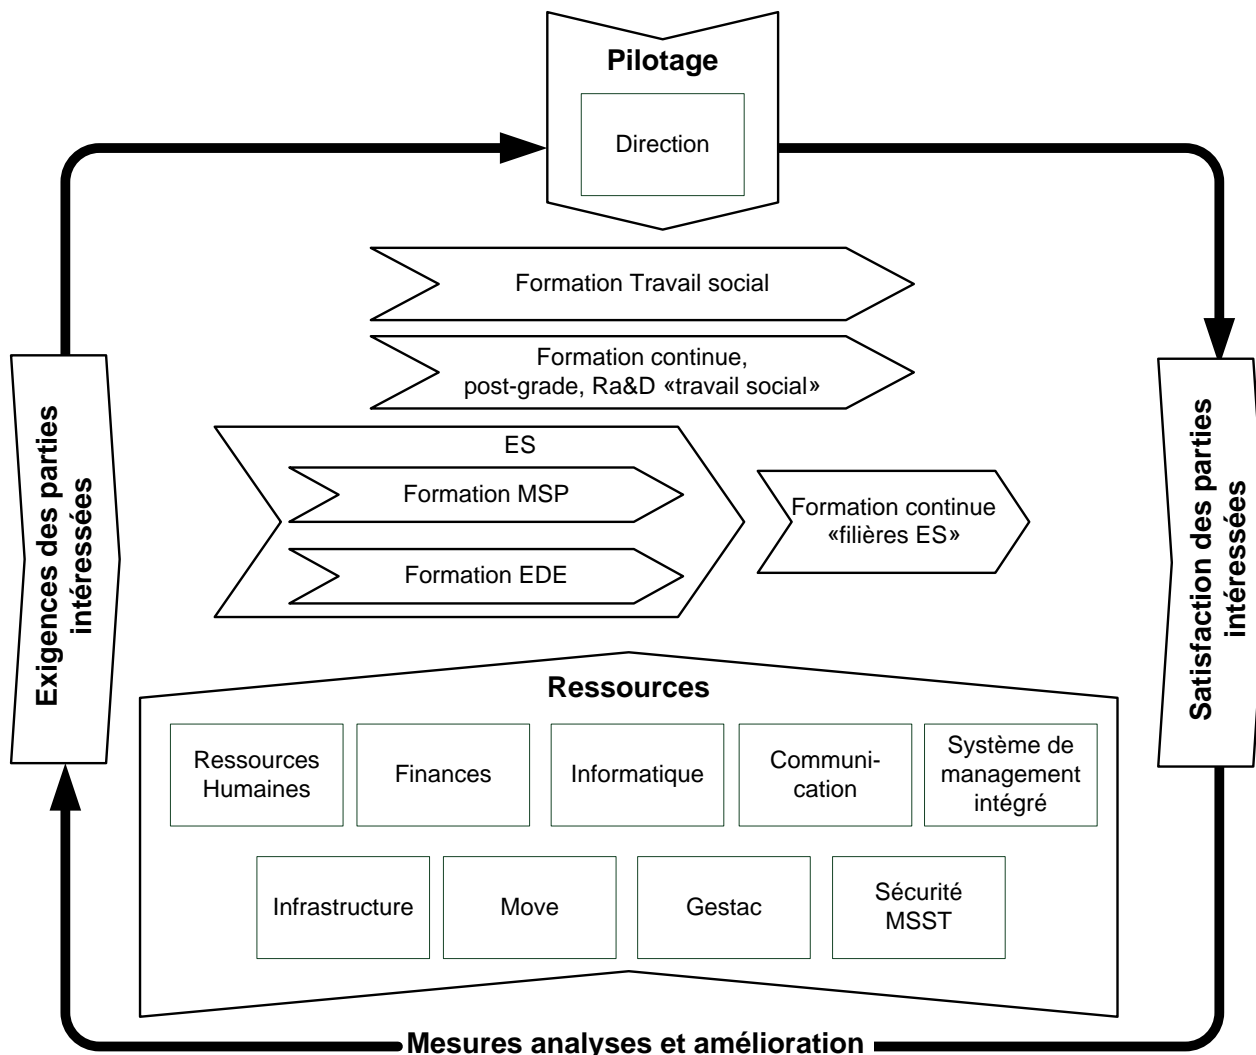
Pilotage

Direction

Exigences des parties intéressées

Formation Travail social

Formation continue, post-grade, Ra&D «travail social»

ES

Formation MSP

Formation EDE

Formation continue «filières ES»

Satisfaction des parties intéressées

Ressources

Ressources Humaines

Finances

Informatique

Communication

Système de management intégré

Infrastructure

Move

Gestac

Sécurité MSST

Mesures analyses et amélioration